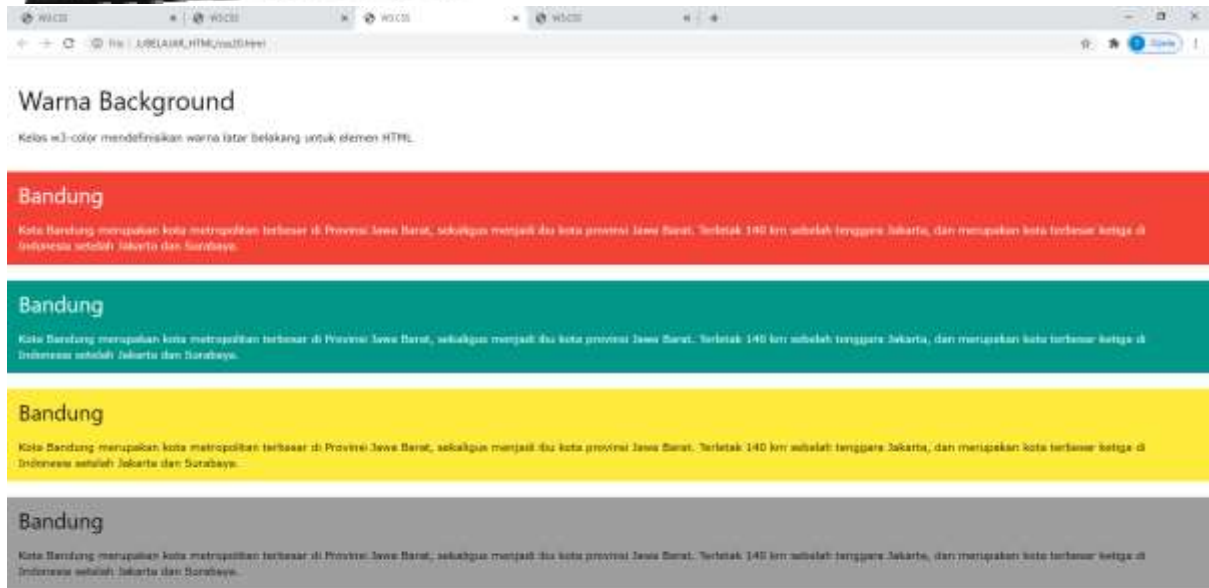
W3CSS × W3CSS × W3CSS × W3CSS × +

File | /BELAJAR_HTML/css20.html

Warna Background

Kelas w3-color mendefinisikan warna latar belakang untuk elemen HTML.

Bandung

Kota Bandung merupakan kota metropolitan terbesar di Provinsi Jawa Barat, sekaligus menjadi ibu kota provinsi Jawa Barat. Terletak 140 km sebelah tenggara Jakarta, dan merupakan kota terbesar ketiga di Indonesia setelah Jakarta dan Surabaya.

Bandung

Kota Bandung merupakan kota metropolitan terbesar di Provinsi Jawa Barat, sekaligus menjadi ibu kota provinsi Jawa Barat. Terletak 140 km sebelah tenggara Jakarta, dan merupakan kota terbesar ketiga di Indonesia setelah Jakarta dan Surabaya.

Bandung

Kota Bandung merupakan kota metropolitan terbesar di Provinsi Jawa Barat, sekaligus menjadi ibu kota provinsi Jawa Barat. Terletak 140 km sebelah tenggara Jakarta, dan merupakan kota terbesar ketiga di Indonesia setelah Jakarta dan Surabaya.

Bandung

Kota Bandung merupakan kota metropolitan terbesar di Provinsi Jawa Barat, sekaligus menjadi ibu kota provinsi Jawa Barat. Terletak 140 km sebelah tenggara Jakarta, dan merupakan kota terbesar ketiga di Indonesia setelah Jakarta dan Surabaya.